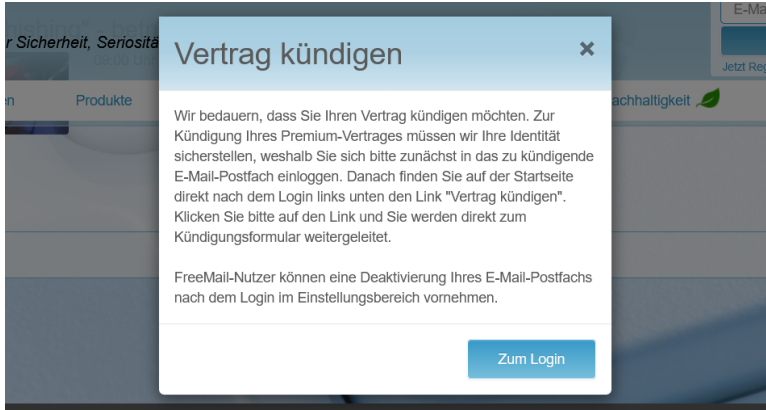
r Sicherheit, Seriositä

E-Ma

Jetzt Re

n Produkte achhaltigkeit

Vertrag kündigen ×

Wir bedauern, dass Sie Ihren Vertrag kündigen möchten. Zur Kündigung Ihres Premium-Vertrages müssen wir Ihre Identität sicherstellen, weshalb Sie sich bitte zunächst in das zu kündigende E-Mail-Postfach einloggen. Danach finden Sie auf der Startseite direkt nach dem Login links unten den Link "Vertrag kündigen". Klicken Sie bitte auf den Link und Sie werden direkt zum Kündigungsformular weitergeleitet.

FreeMail-Nutzer können eine Deaktivierung Ihres E-Mail-Postfachs nach dem Login im Einstellungsbereich vornehmen.

Zum Login